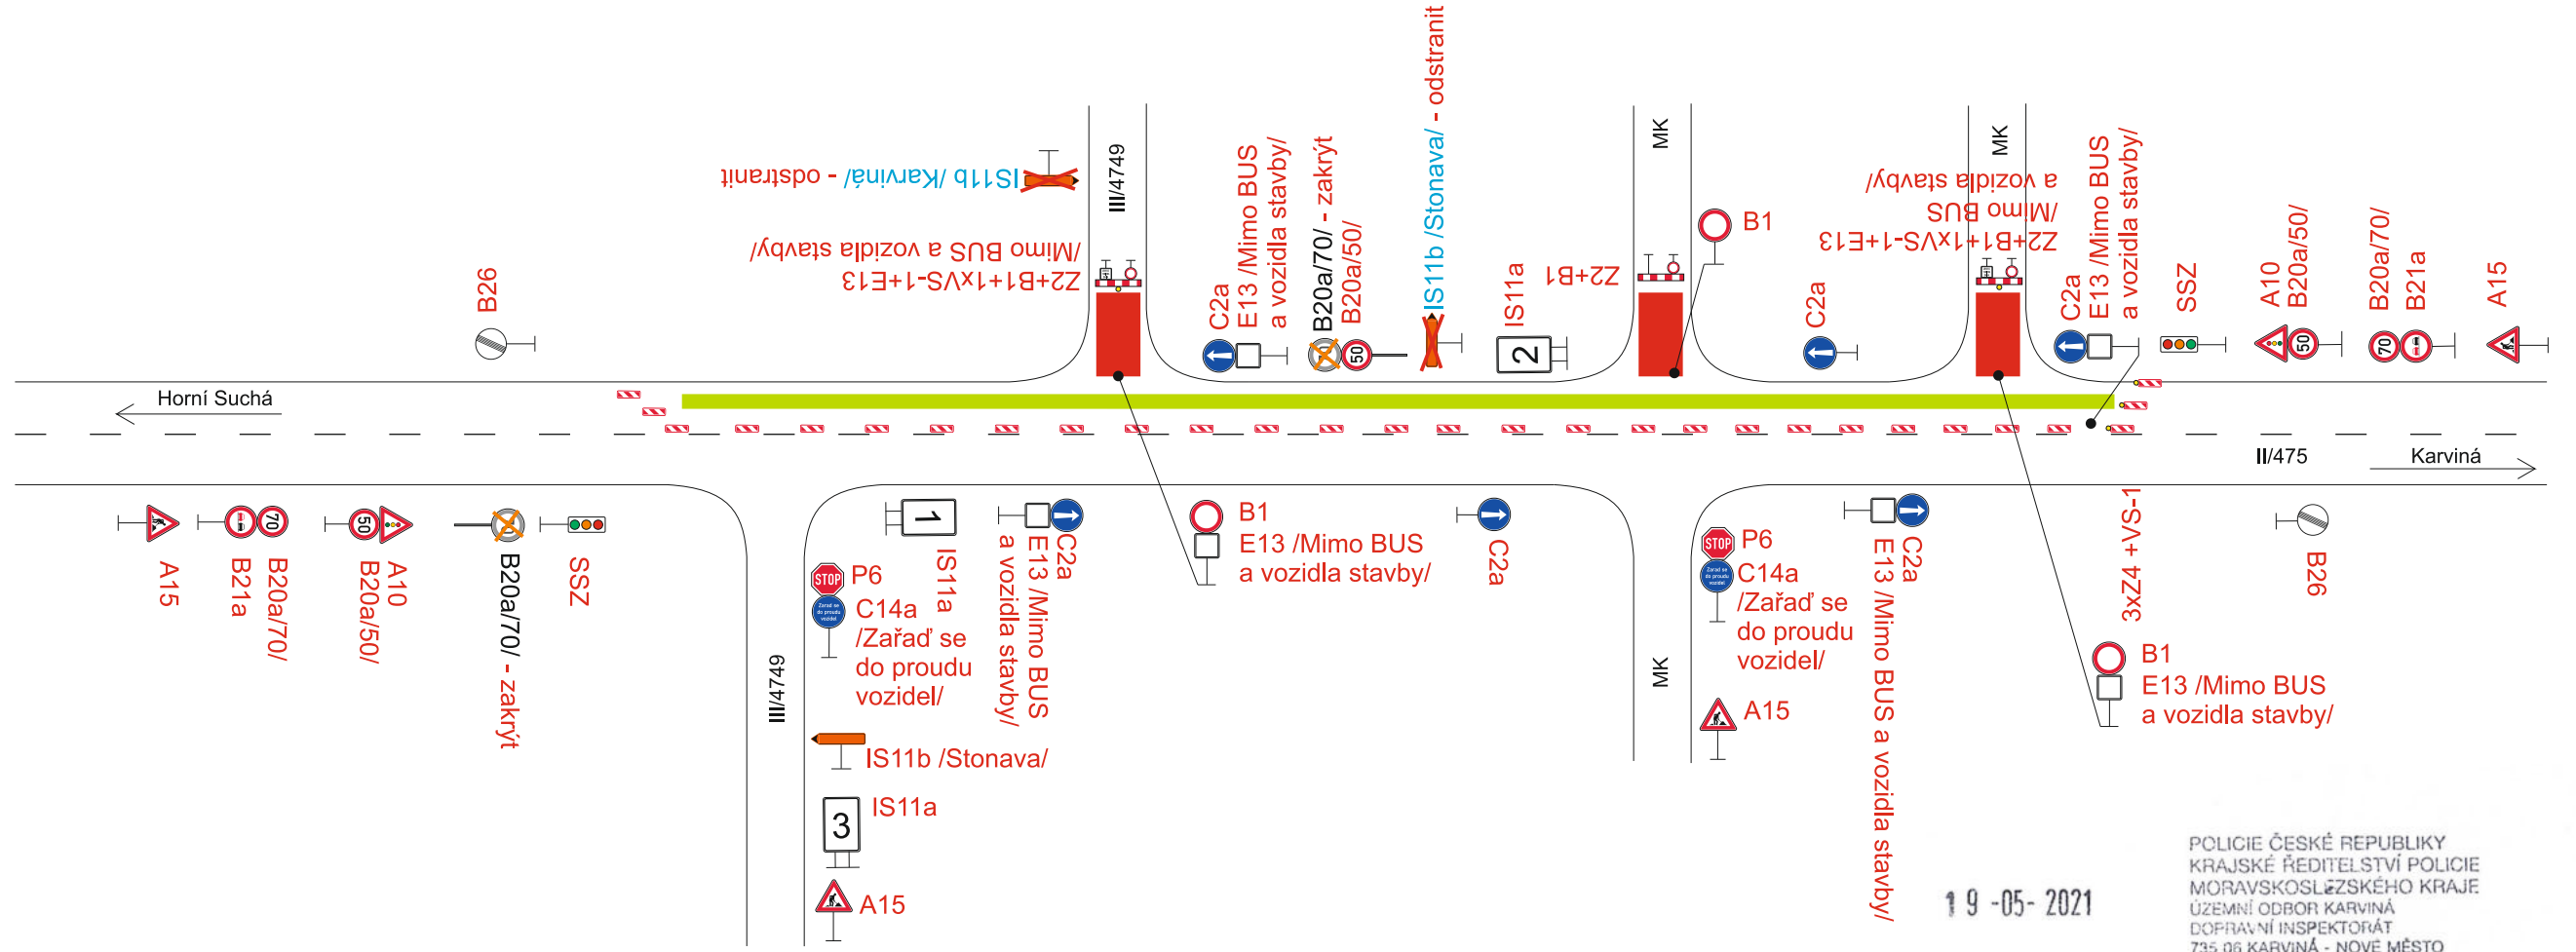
IS11b /Karviná/ - odstranit

III/4749

Z2+B1+1xVS-1+E13
/Mimo BUS a vozidla stavby/

B26

C2a
E13 /Mimo BUS
a vozidla stavby/

B20a/70/ - zakrýt
B20a/50/

IS11b /Stonava/ - odstranit

IS11a

2

Z2+B1

MK

B1

C2a

MK

Z2+B1+1xVS-1+E13
/Mimo BUS
a vozidla stavby/

C2a
E13 /Mimo BUS
a vozidla stavby/

SSZ

A10
B20a/50/

B20a/70/
B21a

A15

Horní Suchá

II/475

Karviná

A15

B21a

B20a/70/

A10
B20a/50/

B20a/70/ - zakrýt

SSZ

III/4749

1

IS11a

P6
C14a
/Zařaď se
do proudu
vozidel/

C2a
E13 /Mimo BUS
a vozidla stavby/

IS11b /Stonava/

3

IS11a

A15

B1
E13 /Mimo BUS
a vozidla stavby/

C2a

MK

P6
C14a
/Zařaď se
do proudu
vozidel/

A15

C2a
E13 /Mimo BUS a vozidla stavby/

3xZ4 +VS-1

B1
E13 /Mimo BUS
a vozidla stavby/

B26

19 -05- 2021

POLICIE ČESKÉ REPUBLIKY
KRAJSKÉ ŘEDITELSTVÍ POLICIE
MORAVSKOSLEZSKÉHO KRAJE
ÚZEMNÍ ODBOR KARVINÁ
DOPRAVNÍ INSPEKTORÁT
735 06 KARVINÁ - NOVÉ MĚSTO